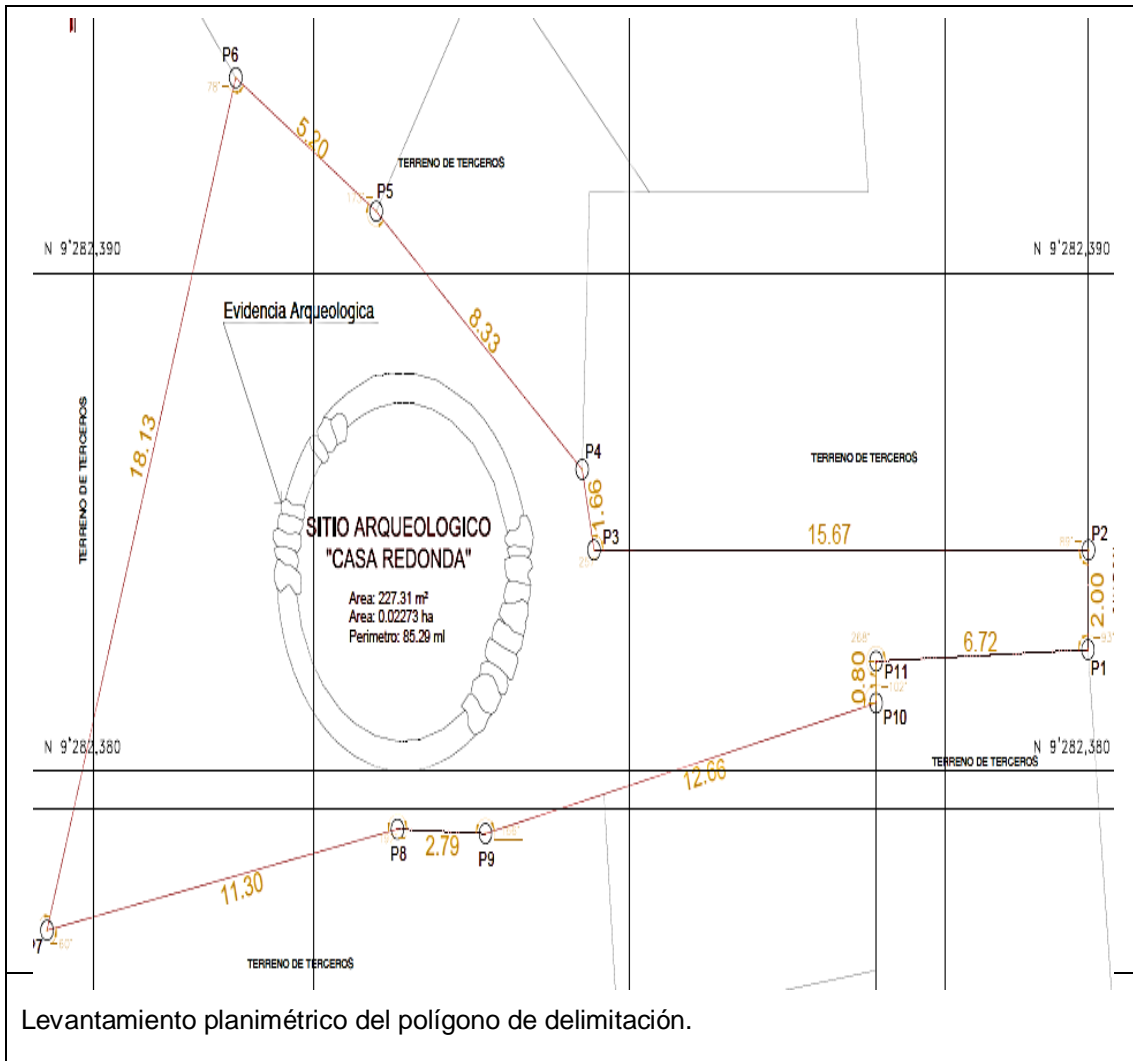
P6

78°

5.20

TERRENO DE TERCEROS

P5

N 9'282,390

N 9'282,390

Evidencia Arqueologica

8.33

TERRENO DE TERCEROS

18.13

P4

TERRENO DE TERCEROS

1.66

SITIO ARQUEOLOGICO
"CASA REDONDA"

P3

15.67

P2

Area: 227.31 m²
Area: 0.02273 ha
Perimetro: 85.29 ml

2.00

6.72

P11

P1

0.80

P10

N 9'282,380

N 9'282,380

TERRENO DE TERCEROS

12.66

P8

2.79

P9

11.30

P7

TERRENO DE TERCEROS

Levantamiento planimétrico del polígono de delimitación.